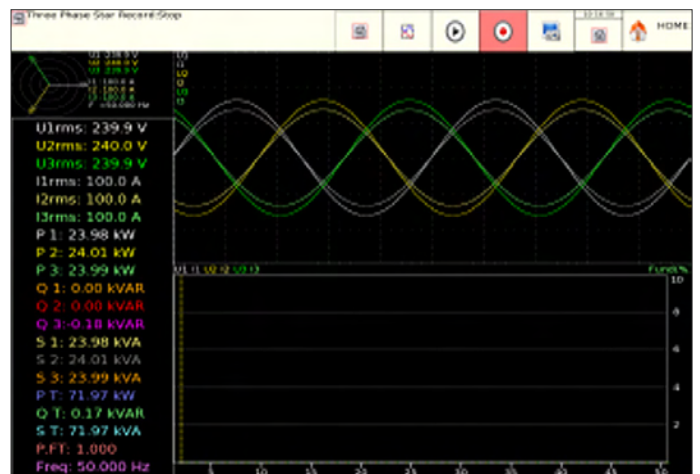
Three Phase Star Record:Stop

HOME

U1rms: 239.9 V
U2rms: 240.0 V
U3rms: 239.9 V
I1rms: 100.0 A
I2rms: 100.0 A
I3rms: 100.0 A
P 1: 23.98 kW
P 2: 24.01 kW
P 3: 23.99 kW
Q 1: 0.00 kVAR
Q 2: 0.00 kVAR
Q 3:-0.18 kVAR
S 1: 23.98 kVA
S 2: 24.01 kVA
S 3: 23.99 kVA
P T: 71.97 kW
Q T: 0.17 kVAR
S T: 71.97 kVA
P.FT: 1.000
Freq: 50.000 Hz

U1 I1 U2 I2 U3 I3
Fund%

10
8
6
4
2

5 10 15 20 25 30 35 40 45 50